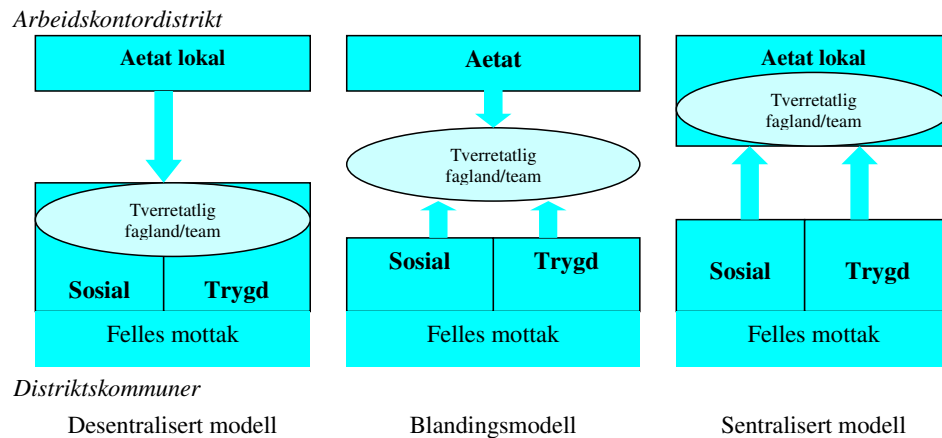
Arbeidskontordistrikt

Aetat lokal

Tverretatlig fagland/team

Sosial

Trygd

Felles mottak

Aetat

Tverretatlig fagland/team

Sosial

Trygd

Felles mottak

Aetat lokal

Tverretatlig fagland/team

Sosial

Trygd

Felles mottak

Distriktskommuner

Desentralisert modell

Blandingsmodell

Sentralisert modell